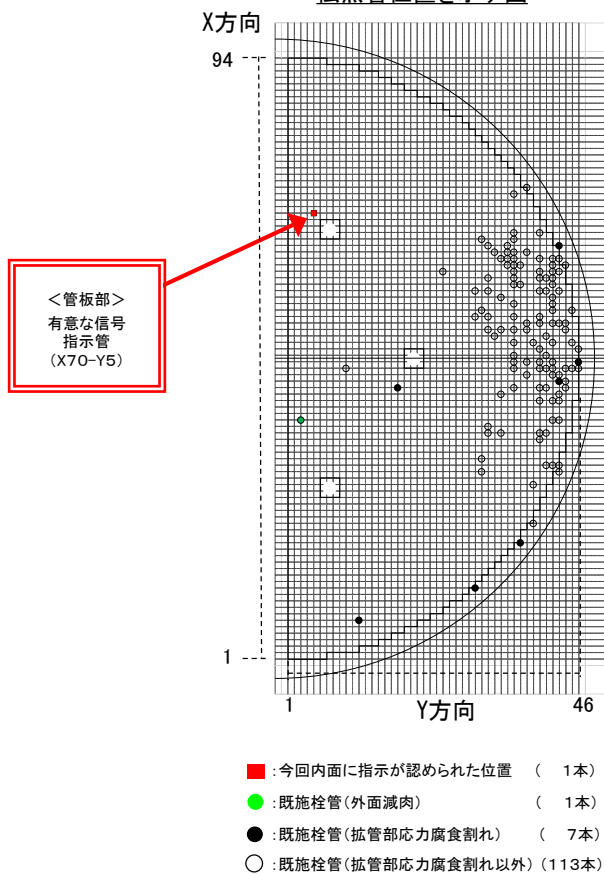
X方向

94

1

1

Y方向

46

＜管板部＞
有意な信号
指示管
（X70-Y5）

:今回内面に指示が認められた位置　（　1本）

:既施栓管（外面減肉）　（　1本）

:既施栓管（拡管部応力腐食割れ）　（　7本）

:既施栓管（拡管部応力腐食割れ以外）（113本）